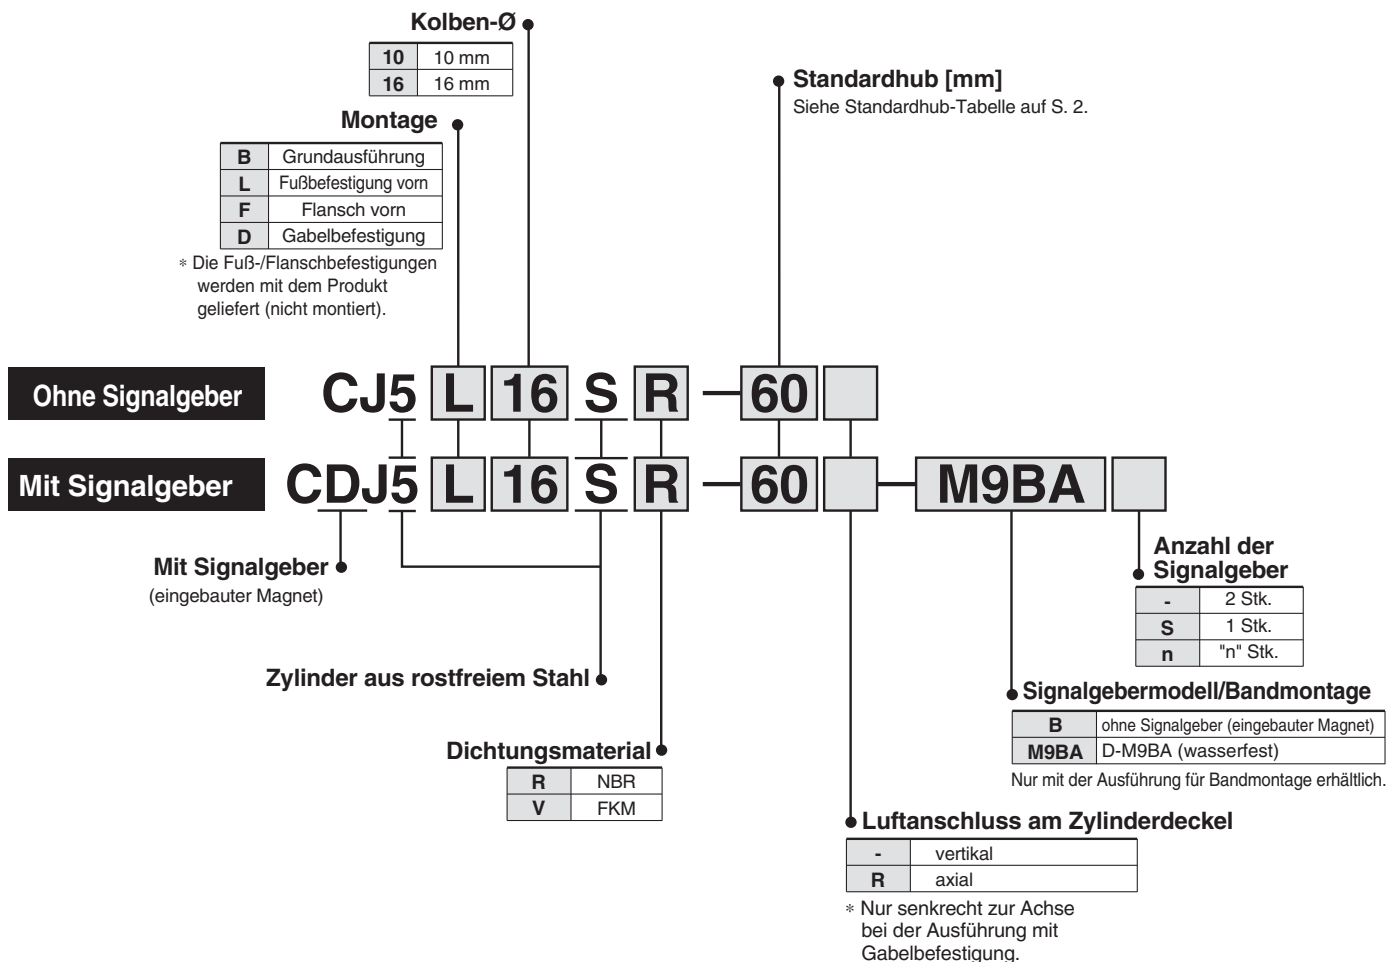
Kolben-Ø

| 10 | 10 mm |
|---|---|
| 16 | 16 mm |

Standardhub [mm]
Siehe Standardhub-Tabelle auf S. 2.

Montage

| B | Grundausführung |
|---|---|
| L | Fußbefestigung vorn |
| F | Flansch vorn |
| D | Gabelbefestigung |

* Die Fuß-/Flanschbefestigungen werden mit dem Produkt geliefert (nicht montiert).

Ohne Signalgeber CJ5 L 16 S R – 60

Mit Signalgeber CDJ5 L 16 S R – 60 – M9BA

Mit Signalgeber
(eingebauter Magnet)

Anzahl der Signalgeber

| - | 2 Stk. |
|---|---|
| S | 1 Stk. |
| n | "n" Stk. |

Zylinder aus rostfreiem Stahl

Signalgebermodell/Bandmontage

| B | ohne Signalgeber (eingebauter Magnet) |
|---|---|
| M9BA | D-M9BA (wasserfest) |

Nur mit der Ausführung für Bandmontage erhältlich.

Dichtungsmaterial

| R | NBR |
|---|---|
| V | FKM |

Luftanschluss am Zylinderdeckel

| - | vertikal |
|---|---|
| R | axial |

* Nur senkrecht zur Achse bei der Ausführung mit Gabelbefestigung.